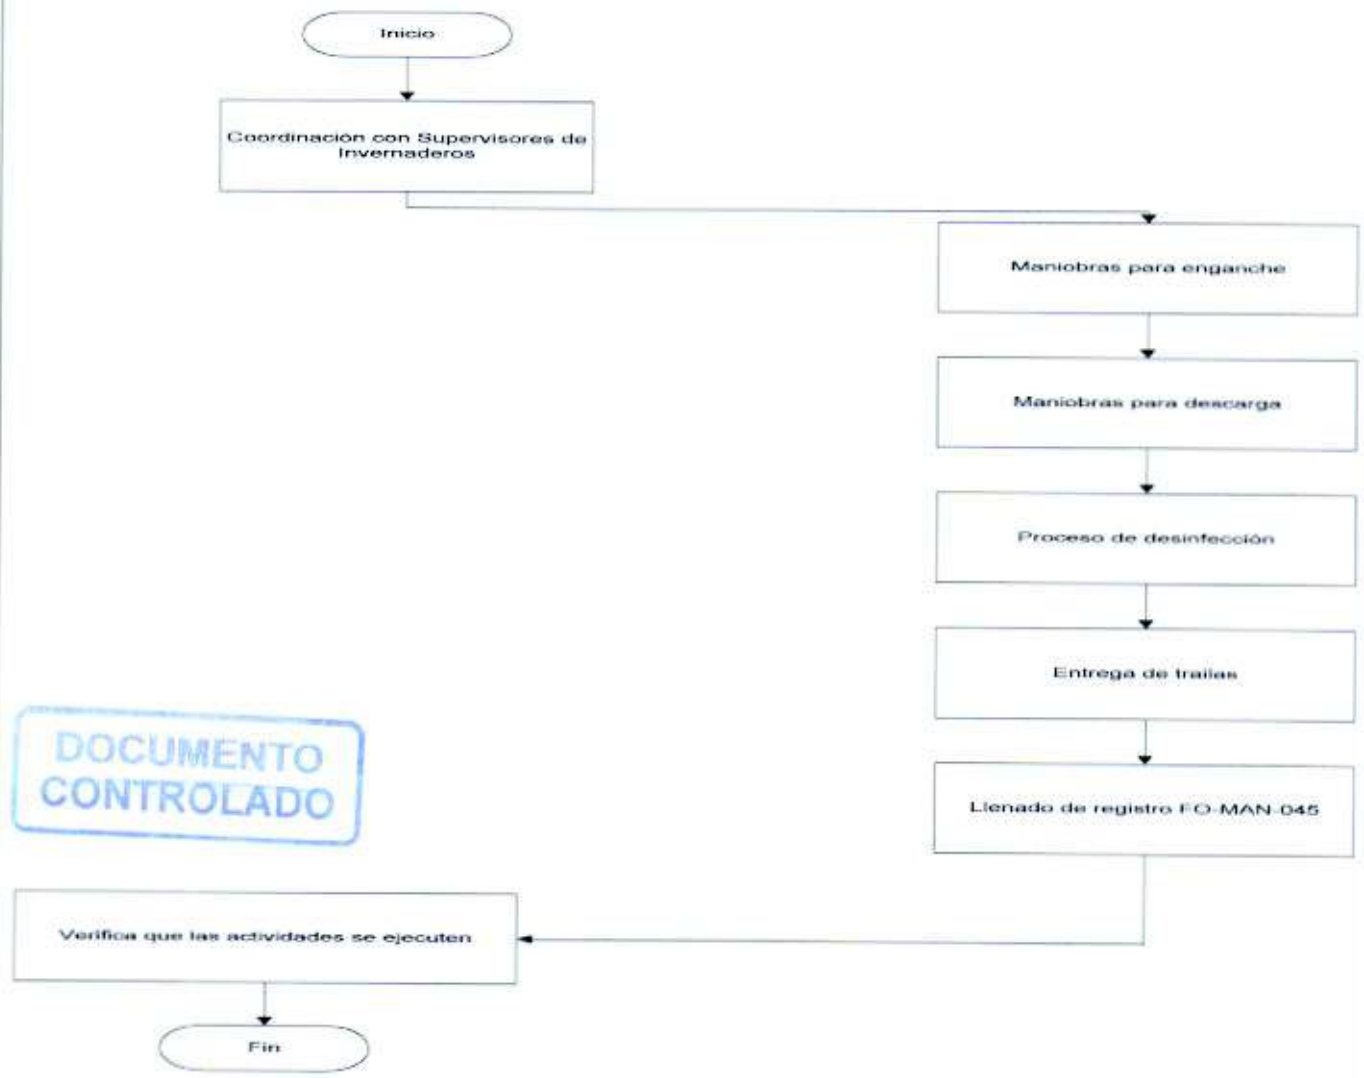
Inicio

Coordinación con Supervisores de Invernaderos

Maniobras para enganche

Maniobras para descarga

Proceso de desinfección

Entrega de trailas

Llenado de registro FO-MAN-045

DOCUMENTO CONTROLADO

Verifica que las actividades se ejecuten

Fin